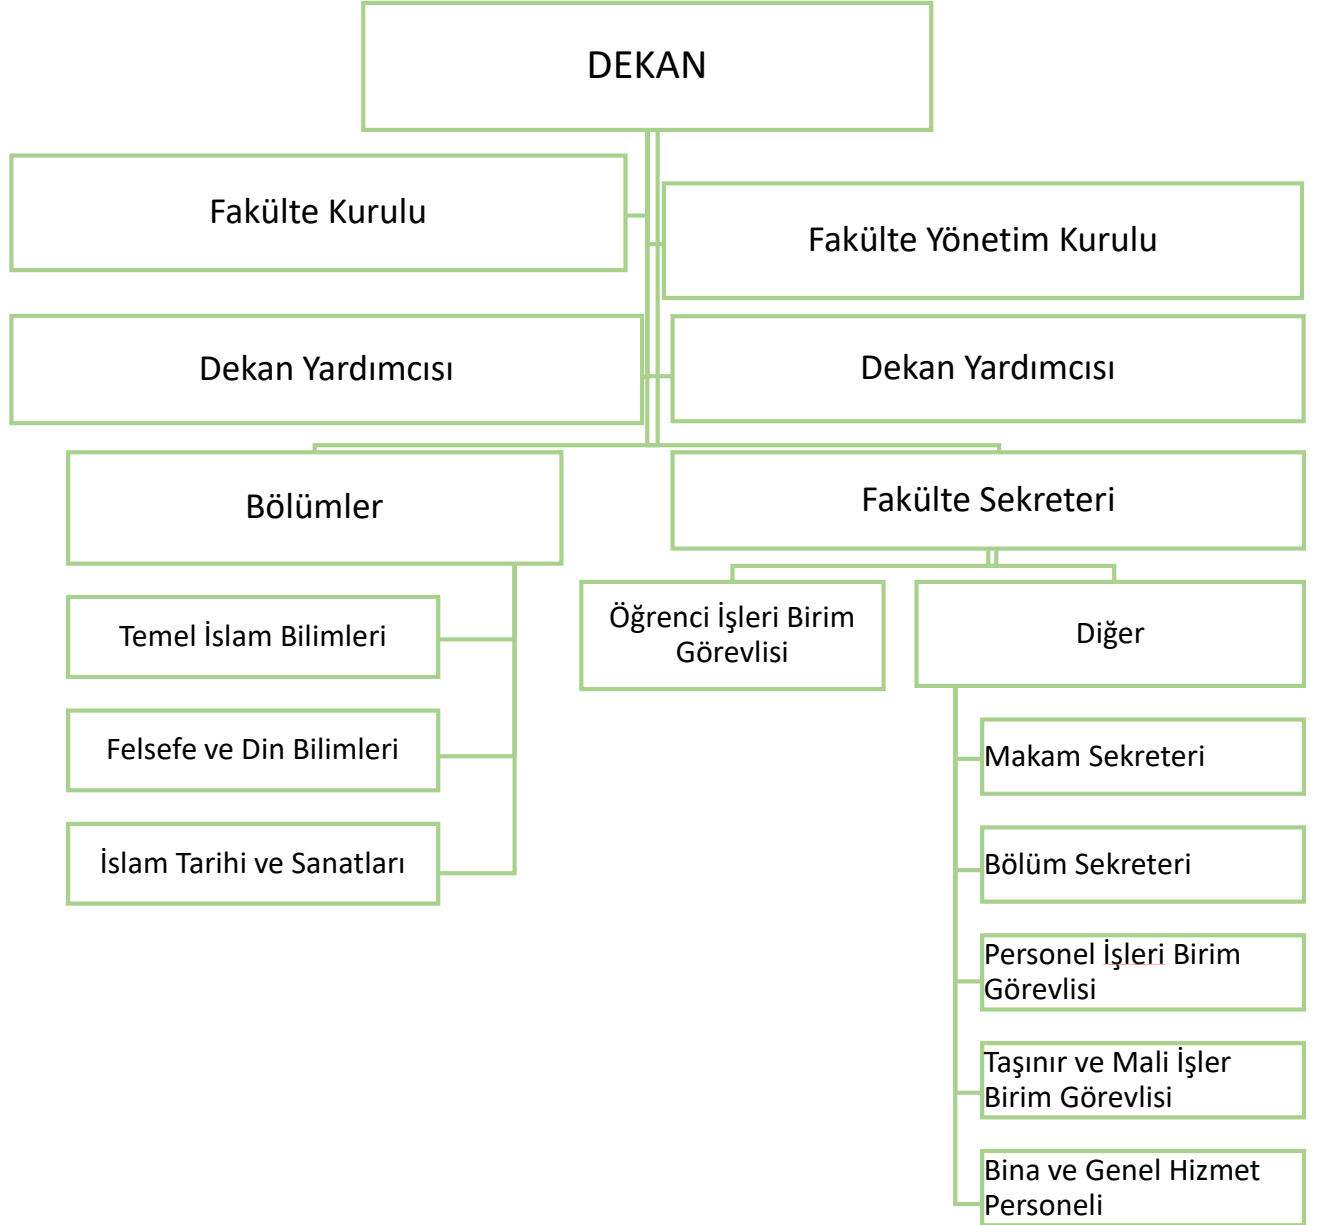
DEKAN

Fakülte Kurulu

Fakülte Yönetim Kurulu

Dekan Yardımcısı

Dekan Yardımcısı

Bölümler

Fakülte Sekreteri

Temel İslam Bilimleri

Felsefe ve Din Bilimleri

İslam Tarihi ve Sanatları

Öğrenci İşleri Birim Görevlisi

Diğer

Makam Sekreteri

Bölüm Sekreteri

Personel İşleri Birim Görevlisi

Taşınır ve Mali İşler Birim Görevlisi

Bina ve Genel Hizmet Personeli